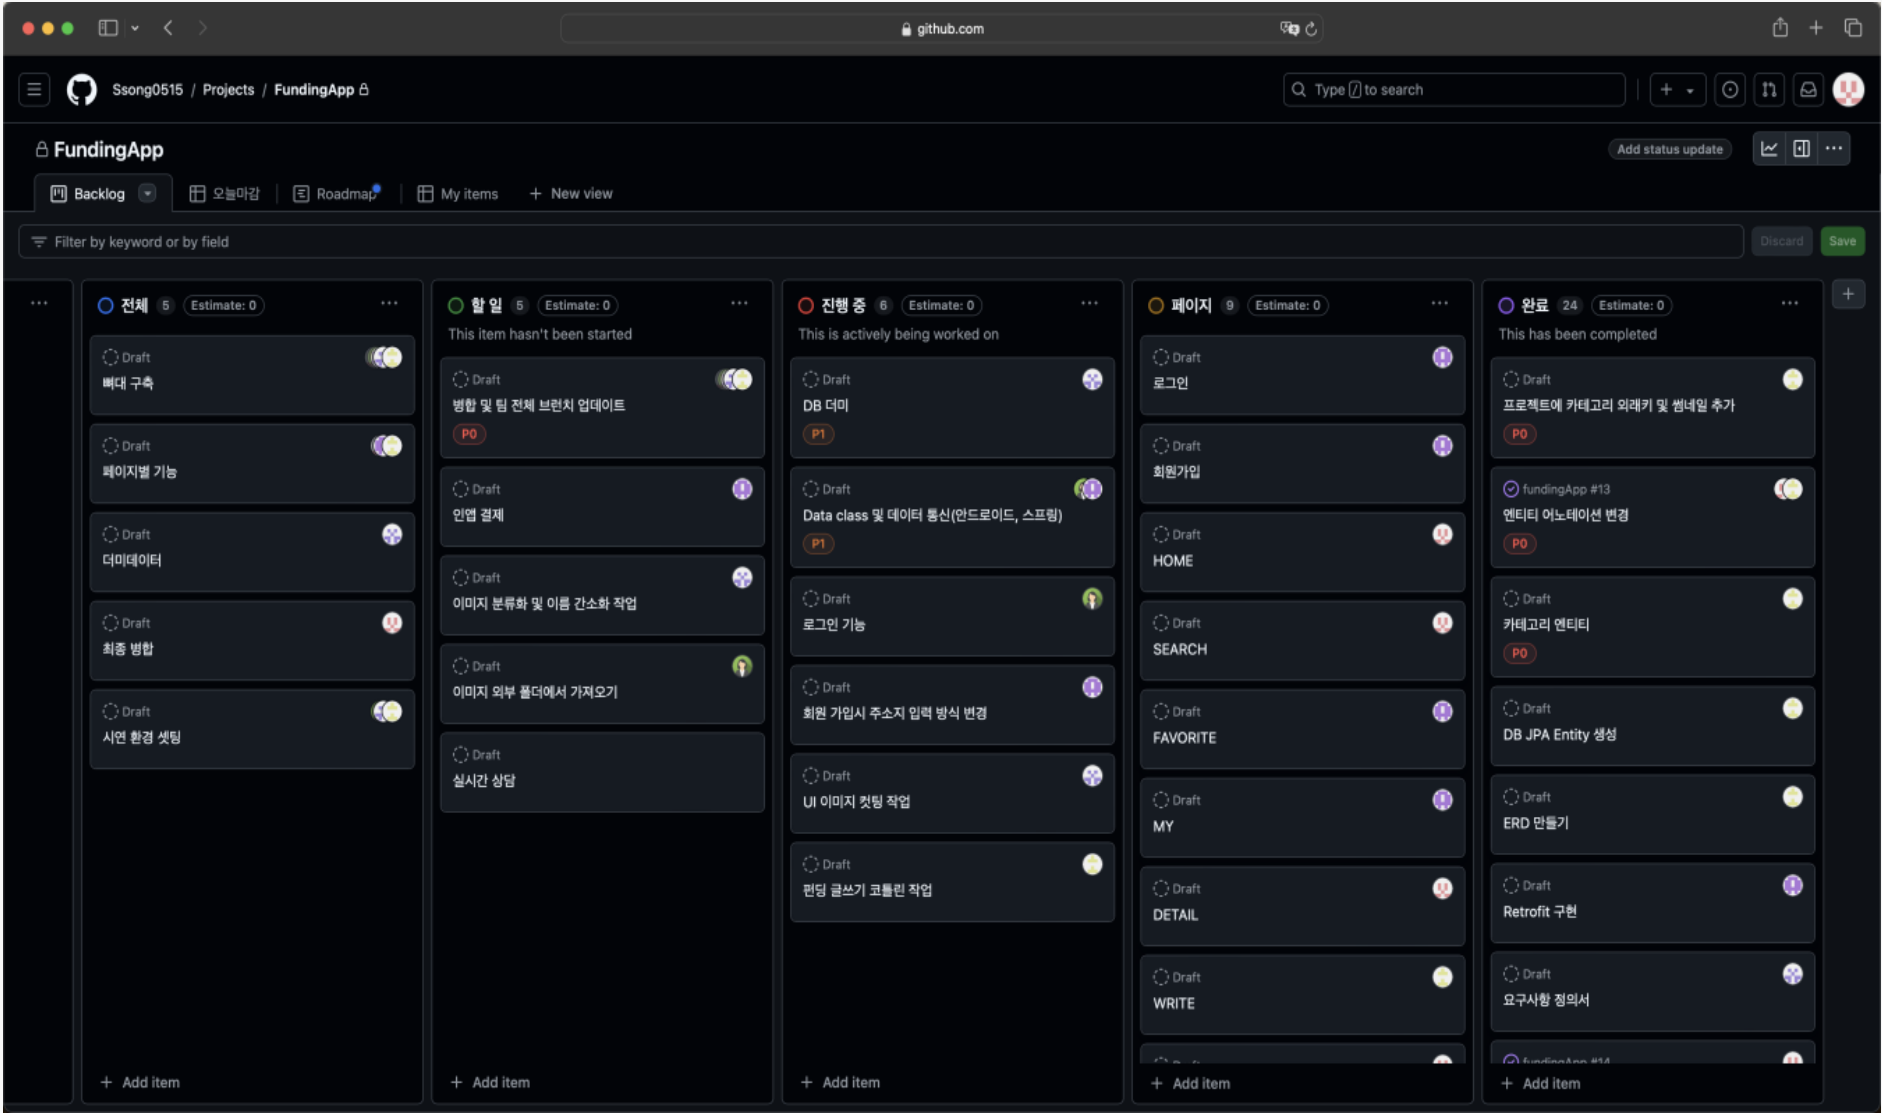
github.com

Ssong0515 / Projects / FundingApp

Type / to search

FundingApp

Add status update

Backlog | 오늘마감 | Roadmap | My items | + New view

Filter by keyword or by field

Discard | Save

전체 5 Estimate: 0

Draft
뼈대 구축

Draft
페이지별 기능

Draft
더미데이터

Draft
최종 병합

Draft
시연 환경 셋팅

+ Add item

할 일 5 Estimate: 0
This item hasn't been started

Draft
병합 및 팀 전체 브런치 업데이트
P0

Draft
인앱 결제

Draft
이미지 분류화 및 이름 간소화 작업

Draft
이미지 외부 폴더에서 가져오기

Draft
실시간 상담

+ Add item

진행 중 6 Estimate: 0
This is actively being worked on

Draft
DB 더미
P1

Draft
Data class 및 데이터 통신(안드로이드, 스프링)
P1

Draft
로그인 기능

Draft
회원 가입시 주소지 입력 방식 변경

Draft
UI 이미지 컷팅 작업

Draft
펀딩 글쓰기 코틀린 작업

+ Add item

페이지 9 Estimate: 0

Draft
로그인

Draft
회원가입

Draft
HOME

Draft
SEARCH

Draft
FAVORITE

Draft
MY

Draft
DETAIL

Draft
WRITE

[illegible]

+ Add item

완료 24 Estimate: 0
This has been completed

Draft
프로젝트에 카테고리 외래키 및 썸네일 추가
P0

fundingApp #13
엔티티 어노테이션 변경
P0

Draft
카테고리 엔티티
P0

Draft
DB JPA Entity 생성

Draft
ERD 만들기

Draft
Retrofit 구현

Draft
요구사항 정의서

fundingApp #14

+ Add item